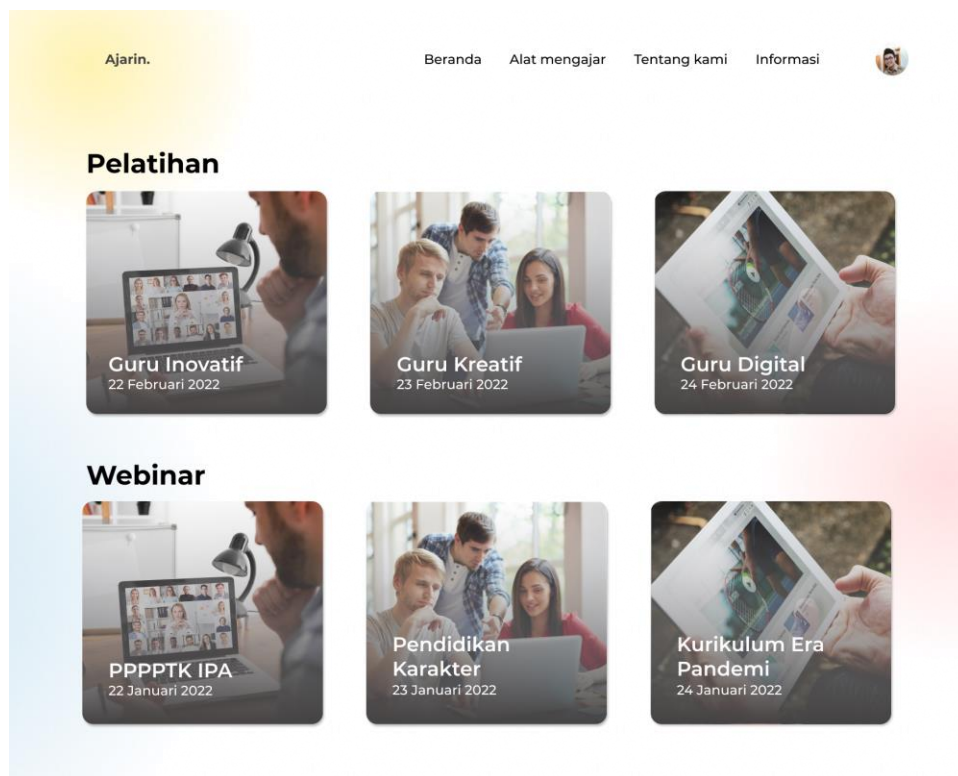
Ajarin.

Beranda Alat mengajar Tentang kami Informasi

Pelatihan

Guru Inovatif
22 Februari 2022

Guru Kreatif
23 Februari 2022

Guru Digital
24 Februari 2022

Webinar

PPPPTK IPA
22 Januari 2022

Pendidikan Karakter
23 Januari 2022

Kurikulum Era Pandemi
24 Januari 2022